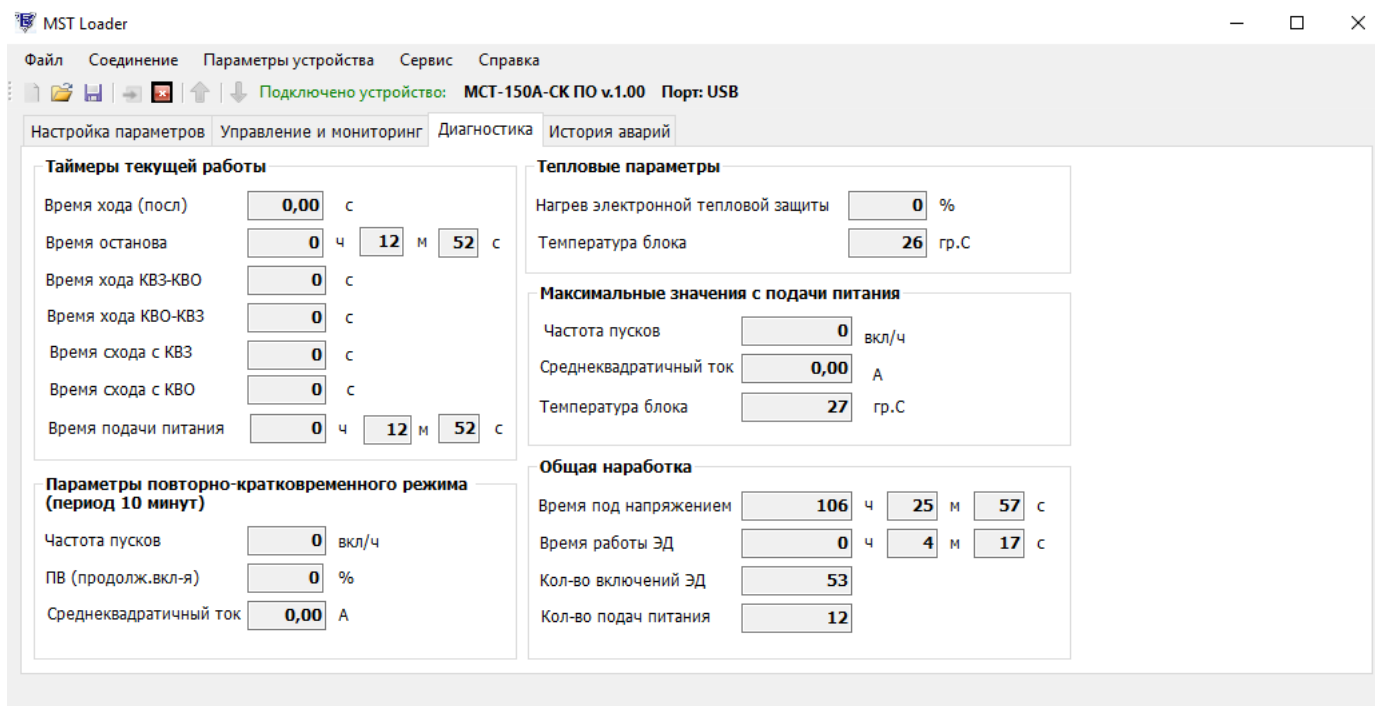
MST Loader

Файл Соединение Параметры устройства Сервис Справка

Подключено устройство: МСТ-150А-СК ПО v.1.00 Порт: USB

Настройка параметров | Управление и мониторинг | Диагностика | История аварий

Таймеры текущей работы

Время хода (посл) 0,00 с
Время останова 0 ч 12 м 52 с
Время хода КВЗ-КВО 0 с
Время хода КВО-КВЗ 0 с
Время схода с КВЗ 0 с
Время схода с КВО 0 с
Время подачи питания 0 ч 12 м 52 с

Параметры повторно-кратковременного режима (период 10 минут)

Частота пусков 0 вкл/ч
ПВ (продолж.вкл-я) 0 %
Среднеквадратичный ток 0,00 А

Тепловые параметры

Нагрев электронной тепловой защиты 0 %
Температура блока 26 гр.С

Максимальные значения с подачи питания

Частота пусков 0 вкл/ч
Среднеквадратичный ток 0,00 А
Температура блока 27 гр.С

Общая наработка

Время под напряжением 106 ч 25 м 57 с
Время работы ЭД 0 ч 4 м 17 с
Кол-во включений ЭД 53
Кол-во подач питания 12